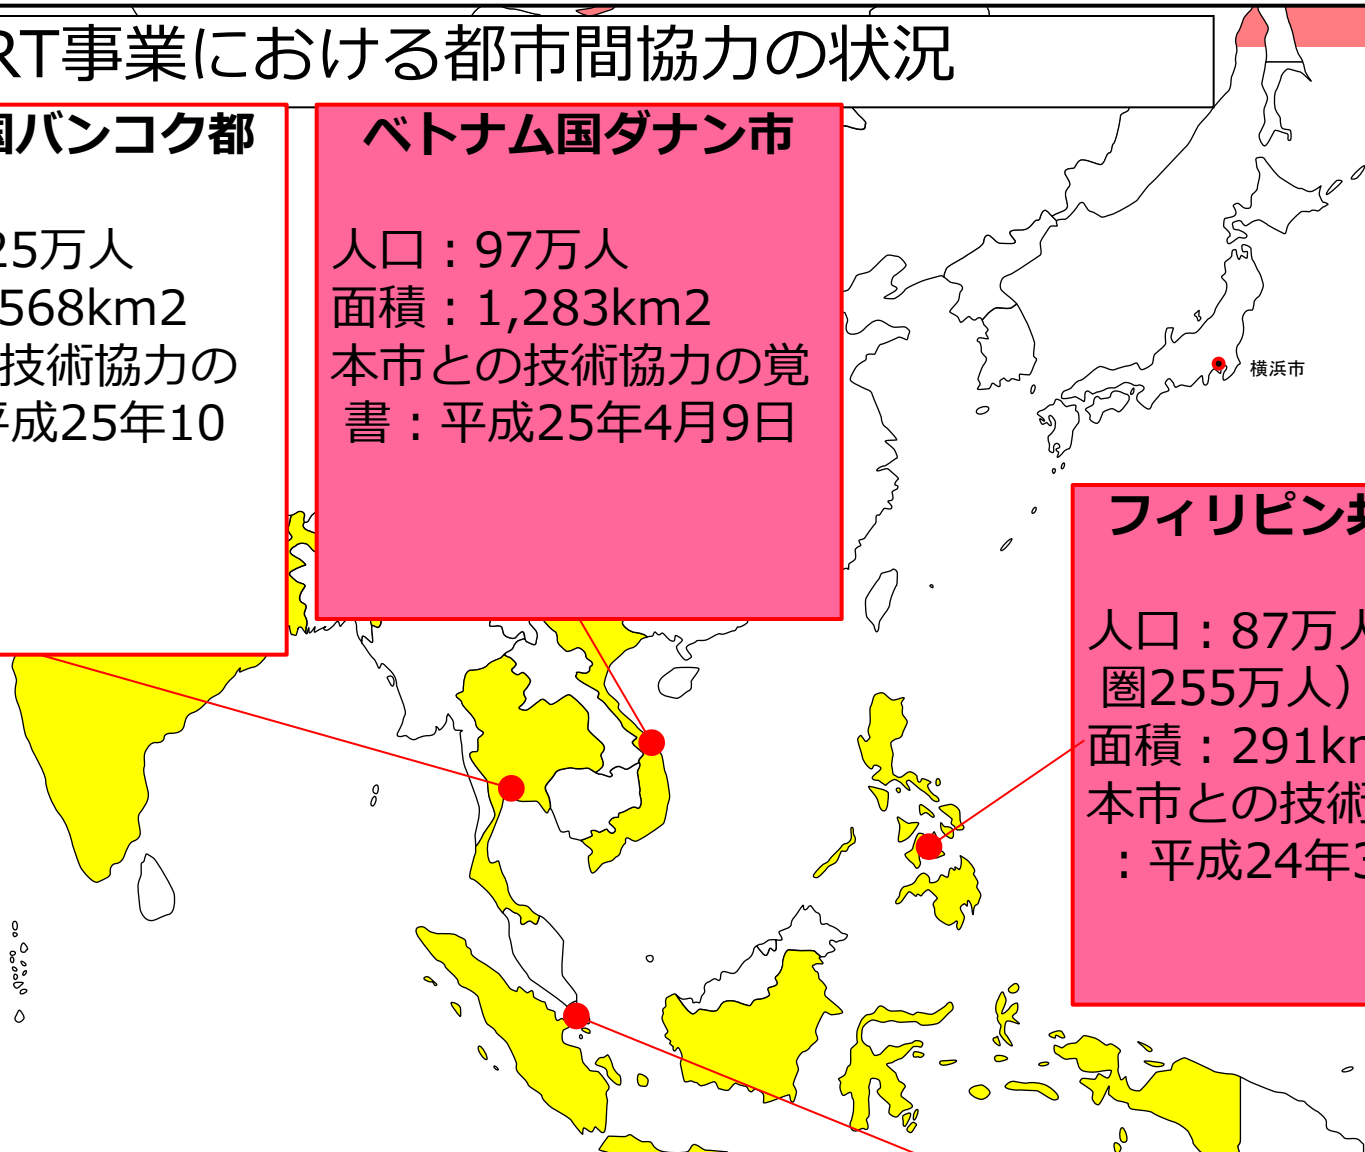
RT事業における都市間協力の状況

国バンコク都

25万人
568km2
技術協力の
平成25年10

ベトナム国ダナン市

人口：97万人
面積：1,283km2
本市との技術協力の覚書：平成25年4月9日

横浜市

フィリピン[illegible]

人口：87万人
圏255万人）
面積：291km
本市との技術
：平成24年3